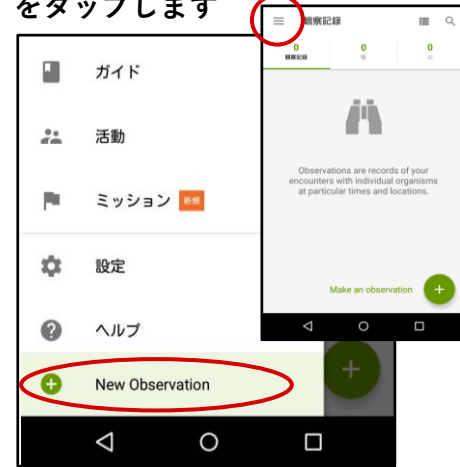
をタップします

ガイド

活動

ミッション 新規

設定

ヘルプ

New Observation

観察記録

0
観察記録

0
種

0
ID

Observations are records of your encounters with individual organisms at particular times and locations.

Make an observation